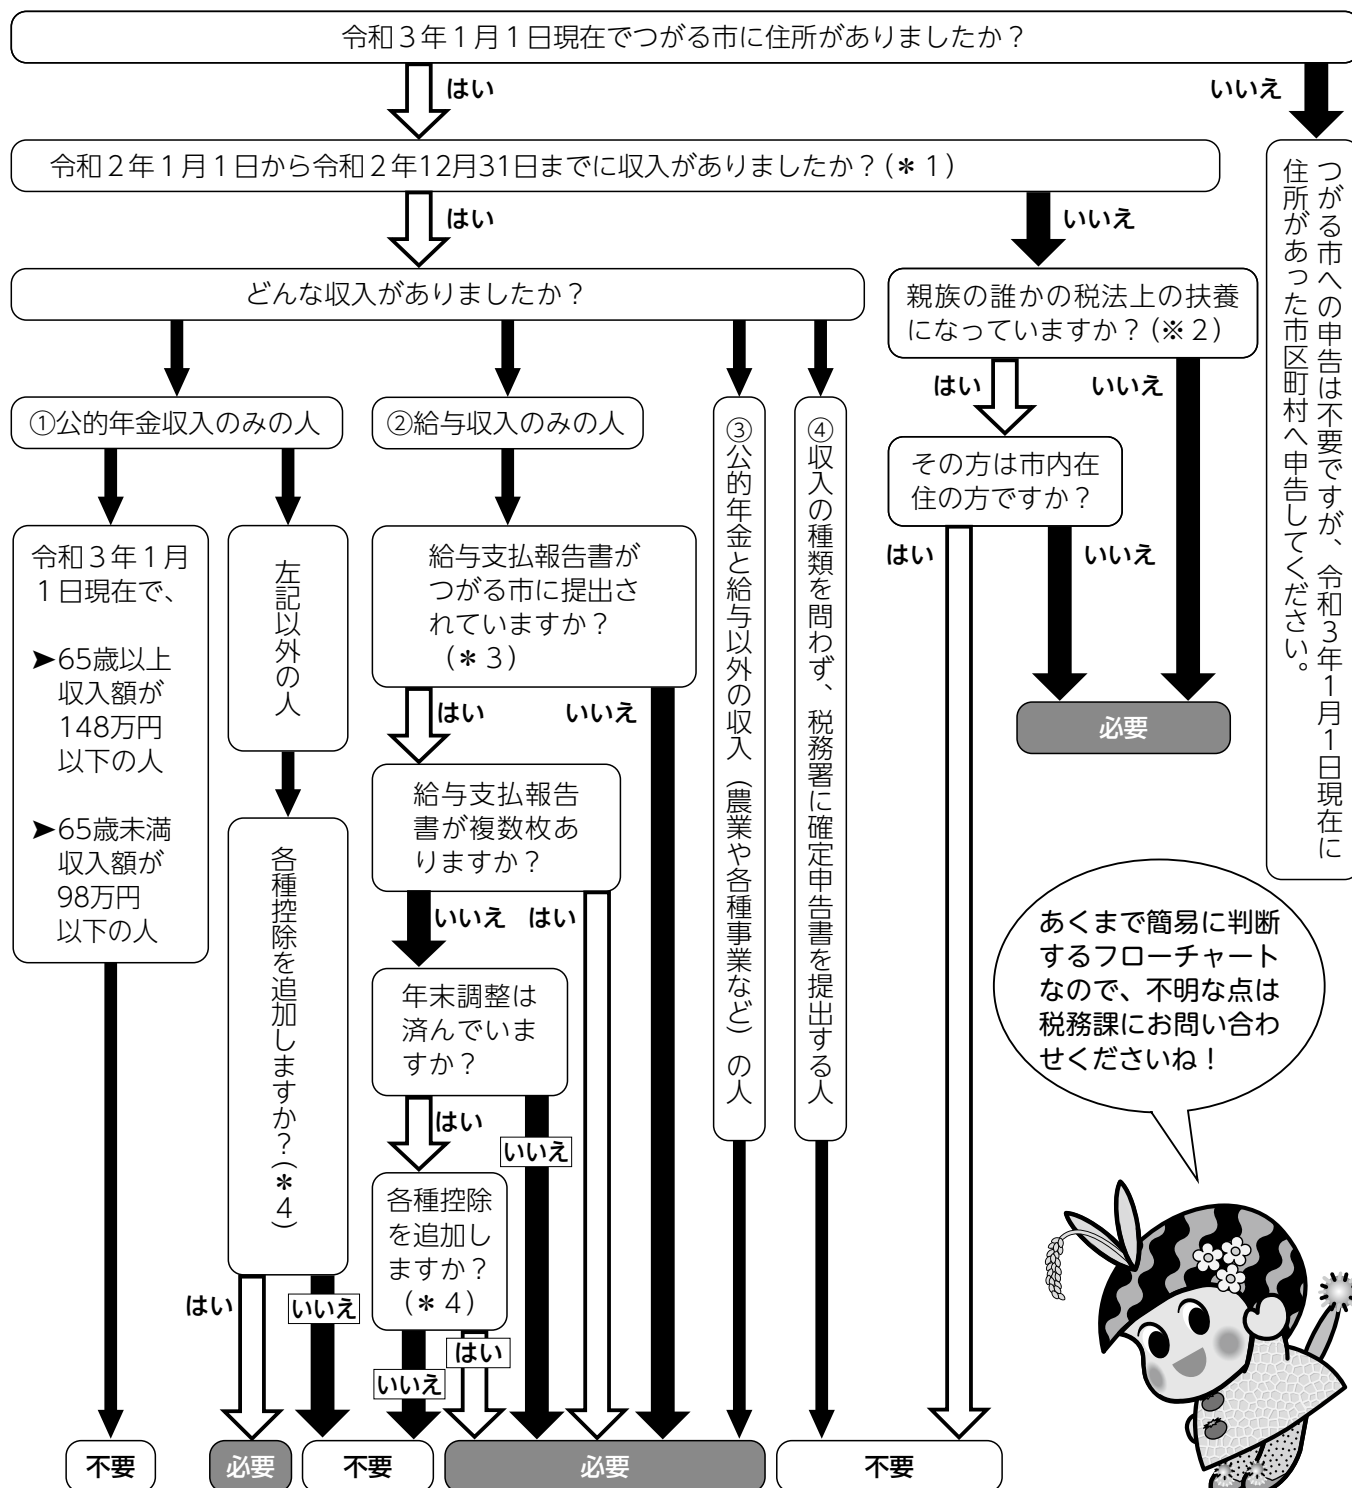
令和３年１月１日現在でつがる市に住所がありましたか？

はい

いいえ

令和２年１月１日から令和２年12月31日までに収入がありましたか？（＊１）

はい

いいえ

つがる市への申告は不要ですが、令和３年１月１日現在に住所があった市区町村へ申告してください。

どんな収入がありましたか？

親族の誰かの税法上の扶養になっていますか？（※２）

はい

いいえ

その方は市内在住の方ですか？

はい

いいえ

必要

①公的年金収入のみの人

令和３年１月１日現在で、
➤65歳以上 収入額が148万円以下の人
➤65歳未満 収入額が98万円以下の人

左記以外の人

各種控除を追加しますか？（＊４）

はい

いいえ

②給与収入のみの人

給与支払報告書がつがる市に提出されていますか？（＊３）

はい

いいえ

給与支払報告書が複数枚ありますか？

いいえ

はい

年末調整は済んでいますか？

はい

いいえ

各種控除を追加しますか？（＊４）

はい

いいえ

③公的年金と給与以外の収入（農業や各種事業など）の人

④収入の種類を問わず、税務署に確定申告書を提出する人

あくまで簡易に判断するフローチャートなので、不明な点は税務課にお問い合わせくださいね！

不要

必要

不要

必要

不要